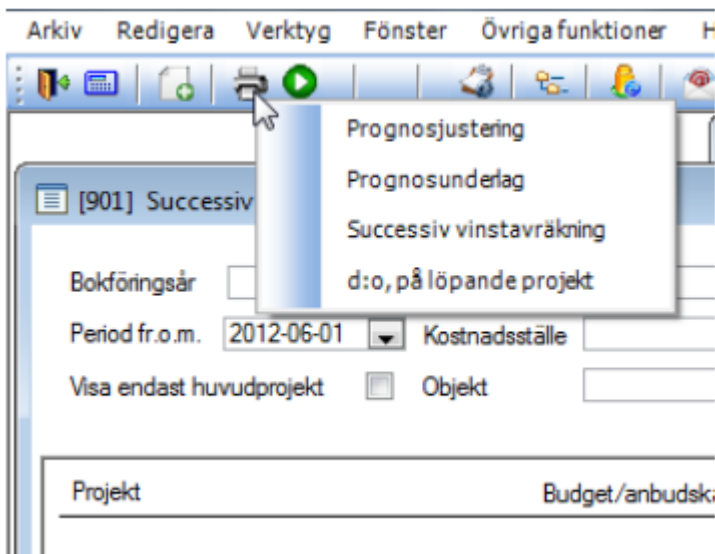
Arkiv Redigera Verktyg Fönster Övriga funktioner H

Prognosjustering
Prognosunderlag
Successiv vinstavräkning
d:o, på löpande projekt

[901] Successiv

Bokföringsår
Period fr.o.m. 2012-06-01 Kostnadsställe
Visa endast huvudprojekt Objekt

Projekt Budget/anbudska